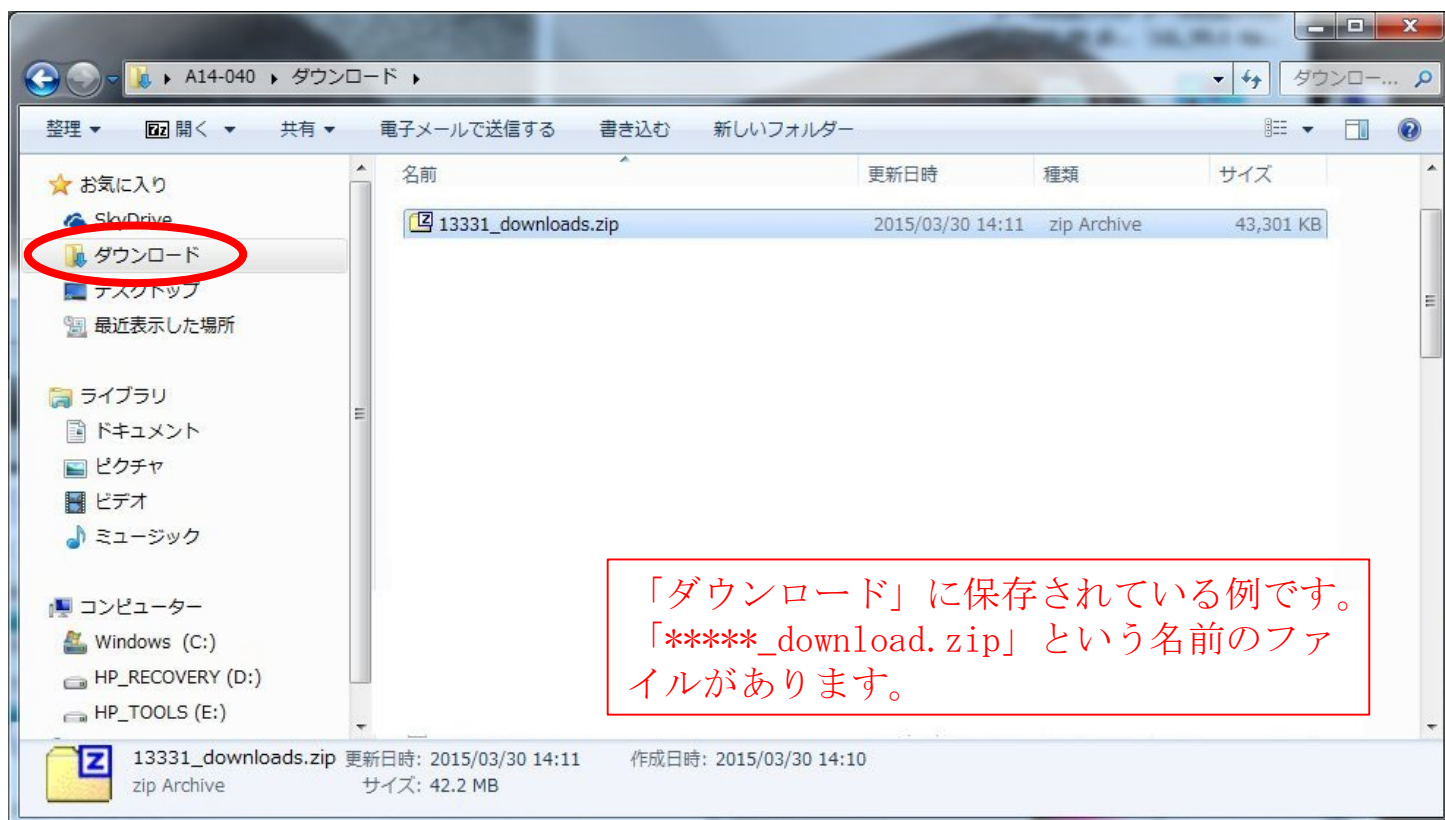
A14-040 ▸ ダウンロード ▸

ダウンロー...

整理 ▾ 開く ▾ 共有 ▾ 電子メールで送信する 書き込む 新しいフォルダー

お気に入り
SkyDrive
ダウンロード
デスクトップ
最近表示した場所

ライブラリ
ドキュメント
ピクチャ
ビデオ
ミュージック

コンピューター
Windows (C:)
HP_RECOVERY (D:)
HP_TOOLS (E:)

| 名前 | 更新日時 | 種類 | サイズ |
|---|---|---|---|
| 13331_downloads.zip | 2015/03/30 14:11 | zip Archive | 43,301 KB |

「ダウンロード」に保存されている例です。「*****_download.zip」という名前のファイルがあります。

13331_downloads.zip 更新日時: 2015/03/30 14:11 作成日時: 2015/03/30 14:10
zip Archive サイズ: 42.2 MB